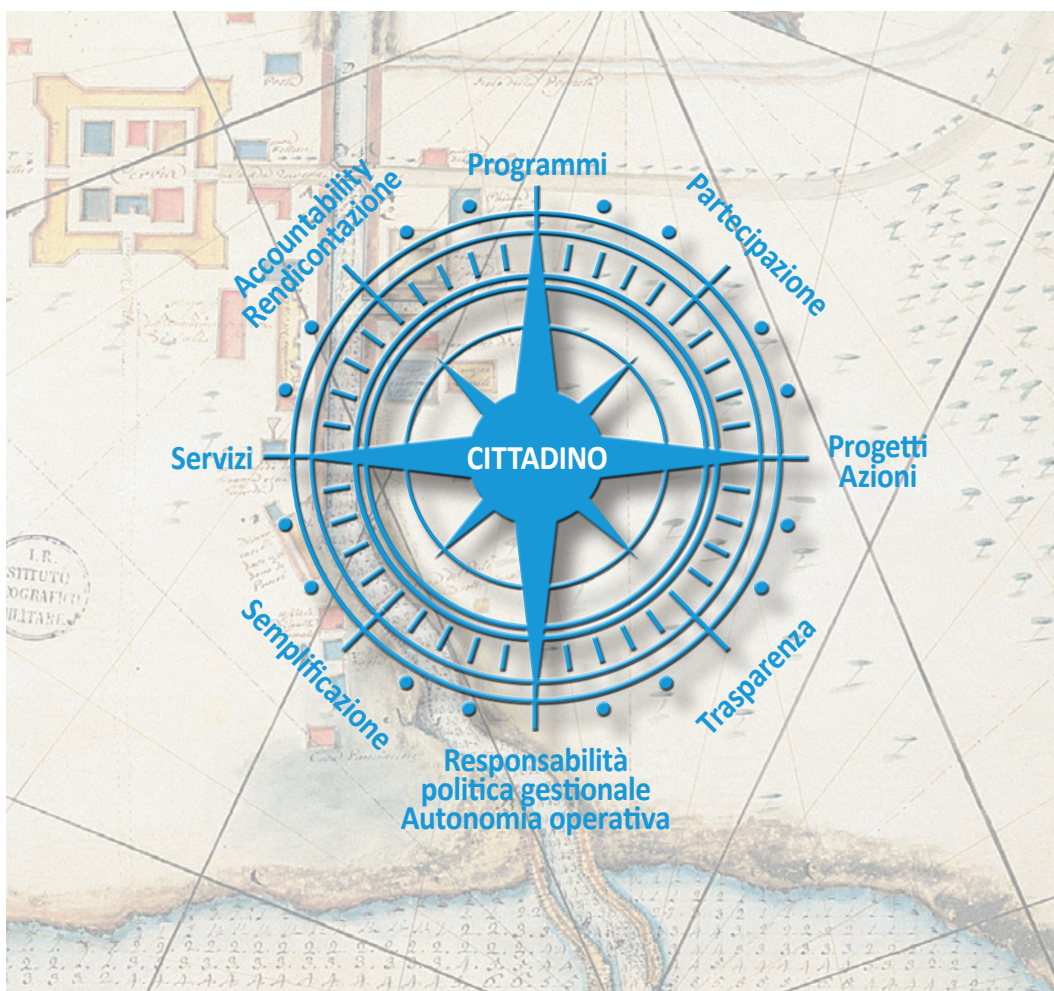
Programmi

Partecipazione

Progetti
Azioni

Trasparenza

Responsabilità
politica gestionale
Autonomia operativa

Semplificazione

Servizi

Accountability
Rendicontazione

CITTADINO

I.R.
ISTITUTO
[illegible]OGRAFICO
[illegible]ILITARE